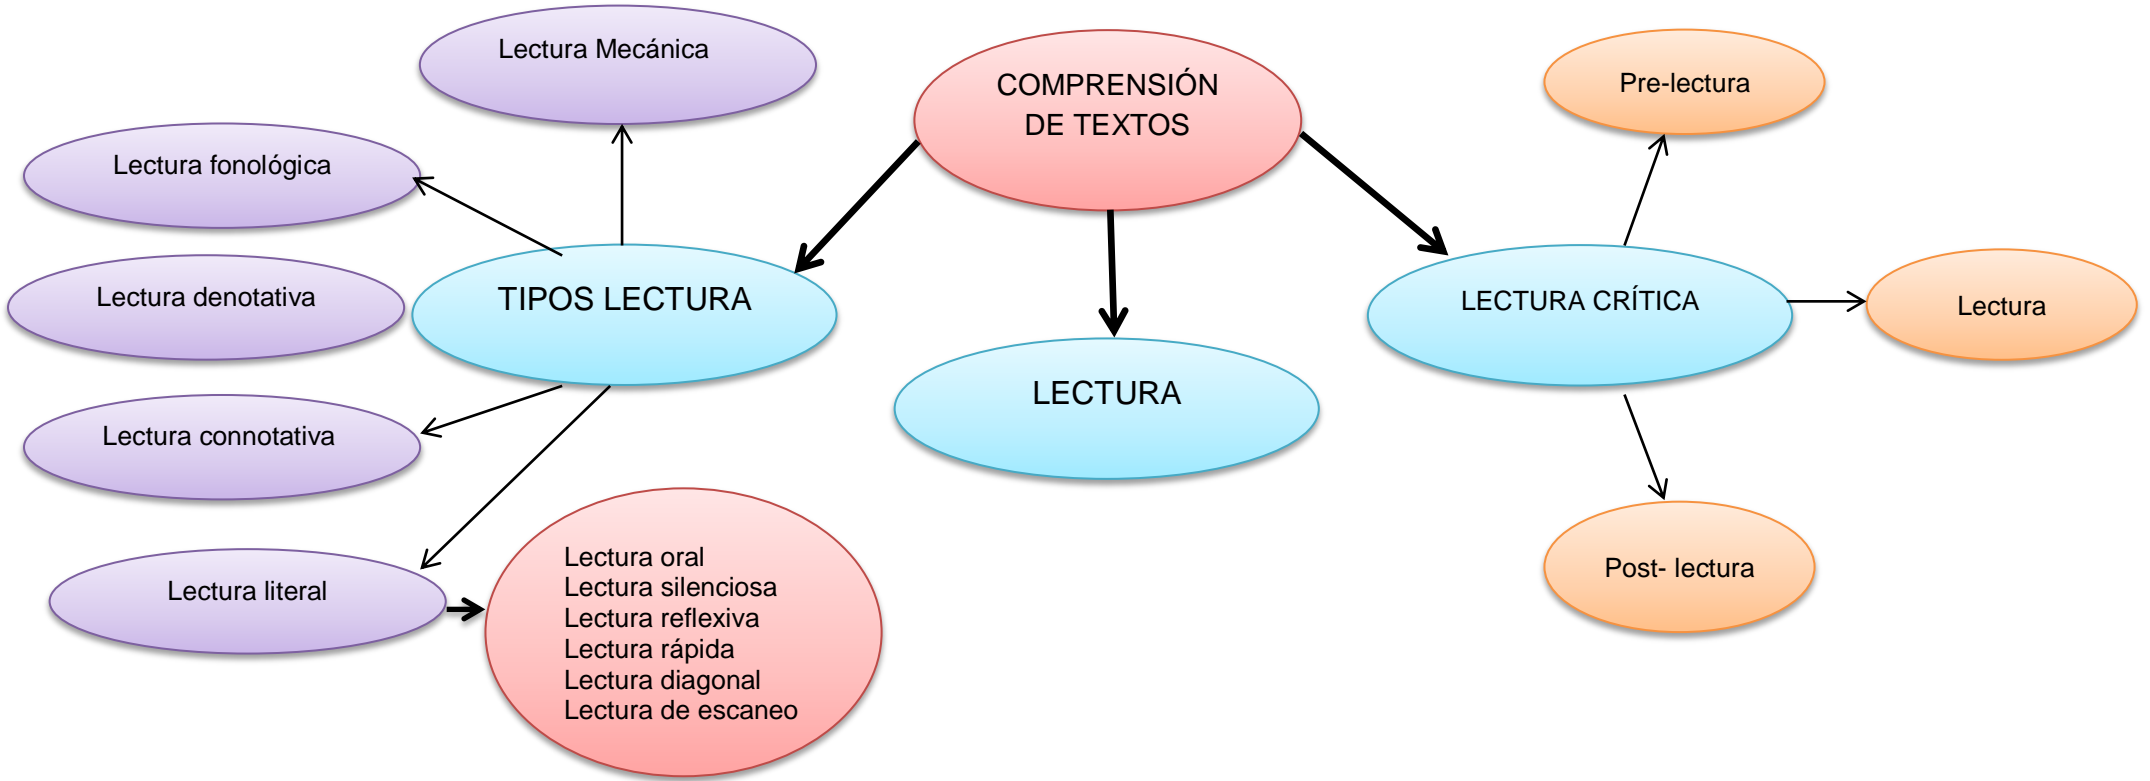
COMPRENSIÓN DE TEXTOS

TIPOS LECTURA

Lectura Mecánica

Lectura fonológica

Lectura denotativa

Lectura connotativa

Lectura literal

Lectura oral
Lectura silenciosa
Lectura reflexiva
Lectura rápida
Lectura diagonal
Lectura de escaneo

LECTURA

LECTURA CRÍTICA

Pre-lectura

Lectura

Post- lectura